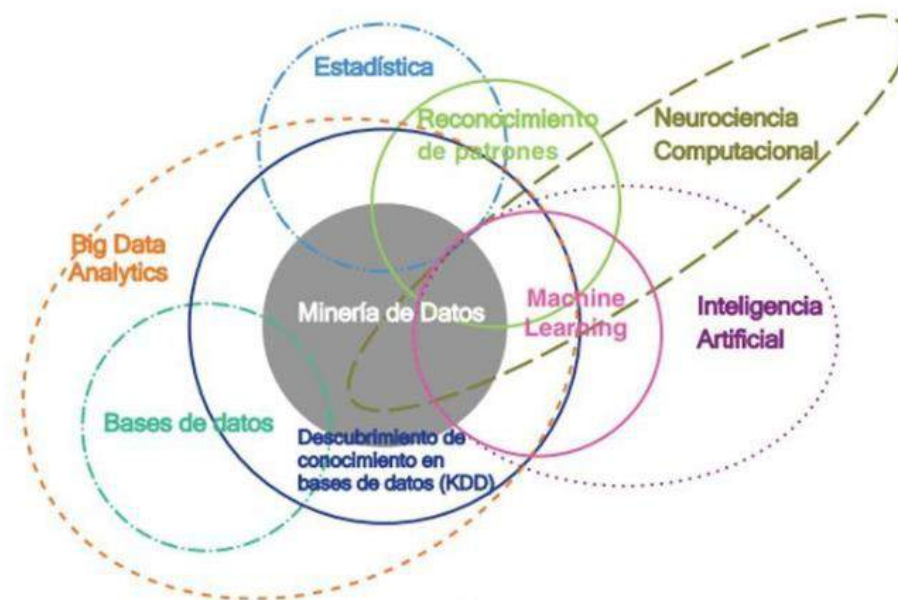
Estadística

Reconocimiento de patrones

Neurociencia Computacional

Big Data Analytics

Minería de Datos

Machine Learning

Inteligencia Artificial

Bases de datos

Descubrimiento de conocimiento en bases de datos (KDD)